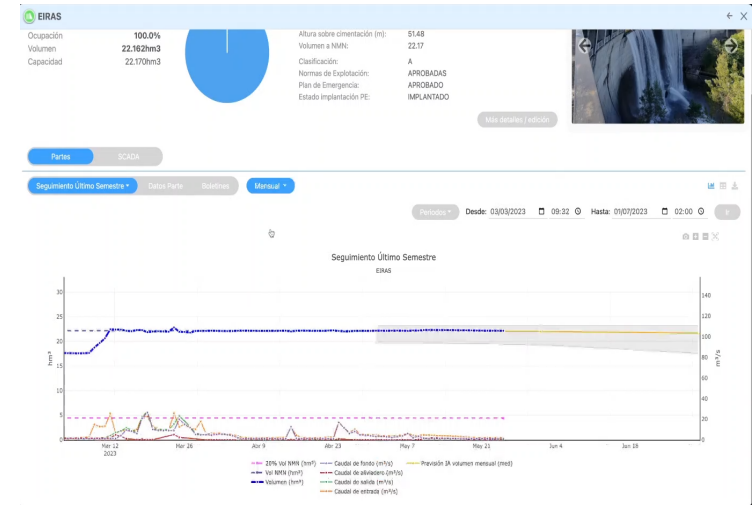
EIRAS

Ocupación 100.0%
Volumen 22.162hm3
Capacidad 22.170hm3

Altura sobre cimentación (m): 51.48
Volumen a NMN: 22.17
Clasificación: A
Normas de Explotación: APROBADAS
Plan de Emergencia: APROBADO
Estado implantación PE: IMPLANTADO

Más detalles / edición

Partes SCADA

Seguimiento Último Semestre ▾ Datos Parte Boletines Mensual ▾

Periodos ▾ Desde: 03/03/2023 09:32 Hasta: 01/07/2023 02:00

Seguimiento Último Semestre
EIRAS

hm³
30
25
20
15
10
5
0

m³/s
140
120
100
80
60
40
20
0

Mar 12 2023 Mar 26 Abr 9 Abr 23 May 7 May 21 Jun 4 Jun 18

20% Vol NMN (hm³)
Vol NMN (hm³)
Volumen (hm³)
Caudal de fondo (m³/s)
Caudal de aliviadero (m³/s)
Caudal de salida (m³/s)
Caudal de entrada (m³/s)
Previsión IA volumen mensual (med)